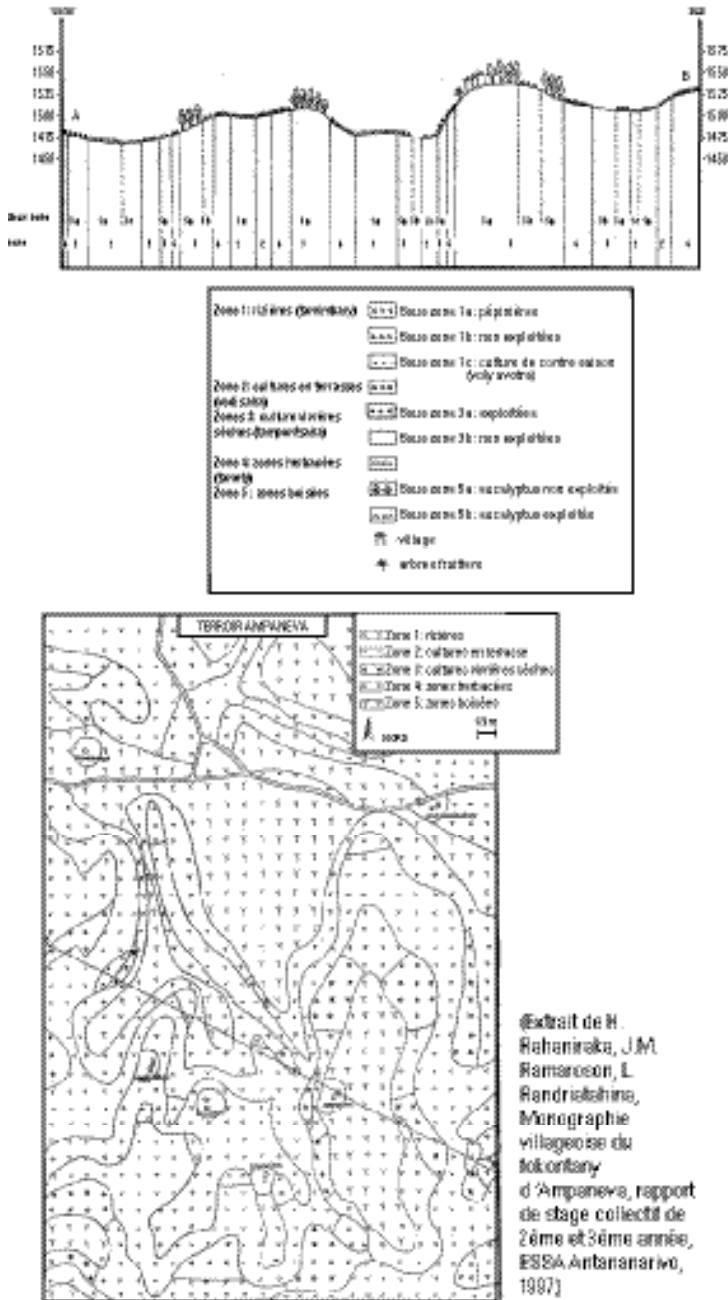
1575
1550
1525
1500
1475
1450

1575
1550
1525
1500
1475
1450

A
B

Zone 1: rizières (tanimbary)
Sous zone 1a: pépinières
Sous zone 1b: non exploitées
Sous zone 1c: culture de contre saison (voly avotra)
Zone 2: cultures en terrasses (voly sakay)
Zone 3: cultures vivrières sèches (tanimboly)
Sous zone 3a: exploitées
Sous zone 3b: non exploitées
Zone 4: zones herbacées (tanety)
Zone 5: zones boisées
Sous zone 5a: eucalyptus non exploités
Sous zone 5b: eucalyptus exploités
village
arbres fruitiers

TERROIR AMPANEVA
Zone 1: rizières
Zone 2: cultures en terrasse
Zone 3: cultures vivrières sèches
Zone 4: zones herbacées
Zone 5: zones boisées
nord

(Extrait de H. Rahaniraka, J.M. Ramaroson, L. Randrialahina, Monographie villageoise du fokontany d'Ampaneva, rapport de stage collectif de 2ème et 3ème année, ESSA Antananarivo, 1997)